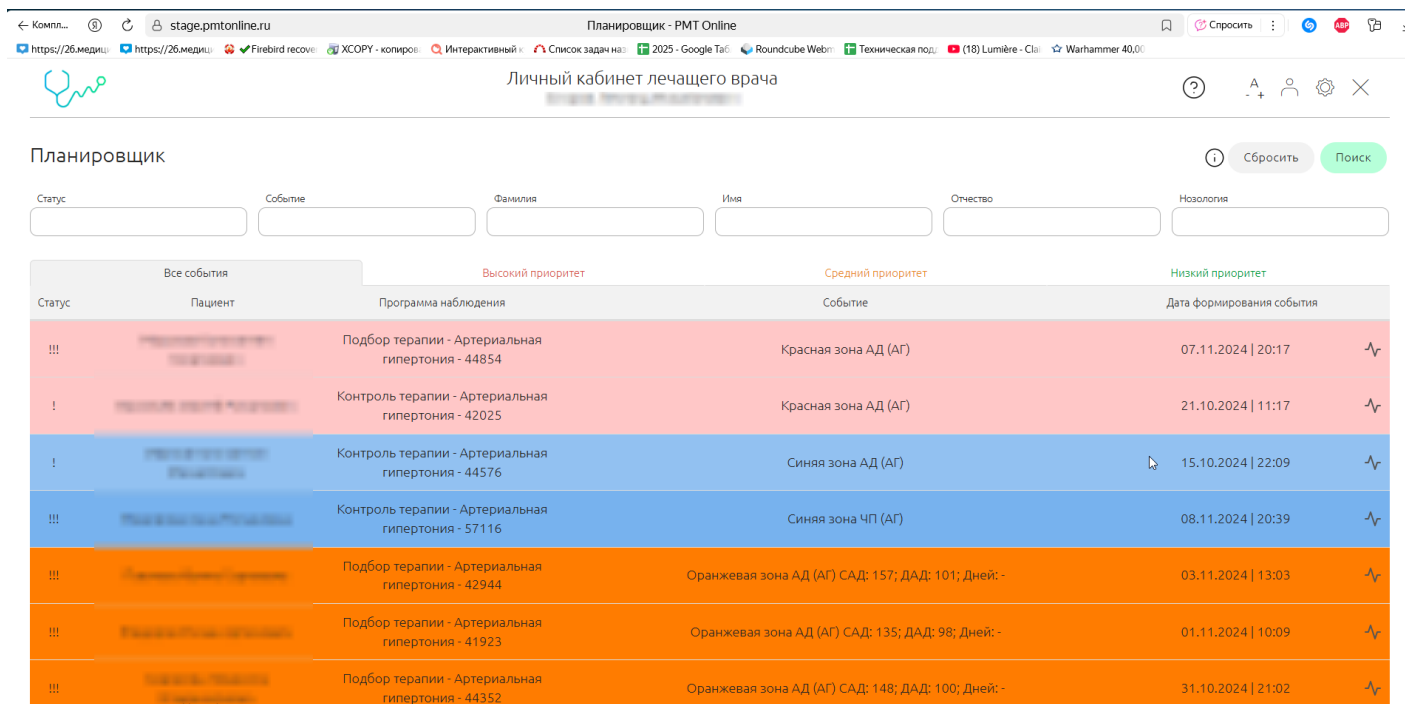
← Компл... stage.pmtonline.ru Планировщик - PMT Online Спросить

https://26.медици https://26.медици Firebird recover XCOPY - копиров Интерактивный к Список задач наз 2025 - Google Таб Roundcube Webm Техническая под (18) Lumière - Clai Warhammer 40,00

Личный кабинет лечащего врача
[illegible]

A - +

Планировщик

Сбросить Поиск

Статус

Событие

Фамилия

Имя

Отчество

Нозология

Все события | Высокий приоритет | Средний приоритет | Низкий приоритет

| Статус | Пациент | Программа наблюдения | Событие | Дата формирования события |
|---|---|---|---|---|
| !!! | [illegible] | Подбор терапии - Артериальная гипертония - 44854 | Красная зона АД (АГ) | 07.11.2024 \| 20:17 |
| ! | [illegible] | Контроль терапии - Артериальная гипертония - 42025 | Красная зона АД (АГ) | 21.10.2024 \| 11:17 |
| ! | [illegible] | Контроль терапии - Артериальная гипертония - 44576 | Синяя зона АД (АГ) | 15.10.2024 \| 22:09 |
| !!! | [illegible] | Контроль терапии - Артериальная гипертония - 57116 | Синяя зона ЧП (АГ) | 08.11.2024 \| 20:39 |
| !!! | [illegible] | Подбор терапии - Артериальная гипертония - 42944 | Оранжевая зона АД (АГ) САД: 157; ДАД: 101; Дней: - | 03.11.2024 \| 13:03 |
| !!! | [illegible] | Подбор терапии - Артериальная гипертония - 41923 | Оранжевая зона АД (АГ) САД: 135; ДАД: 98; Дней: - | 01.11.2024 \| 10:09 |
| !!! | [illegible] | Подбор терапии - Артериальная гипертония - 44352 | Оранжевая зона АД (АГ) САД: 148; ДАД: 100; Дней: - | 31.10.2024 \| 21:02 |